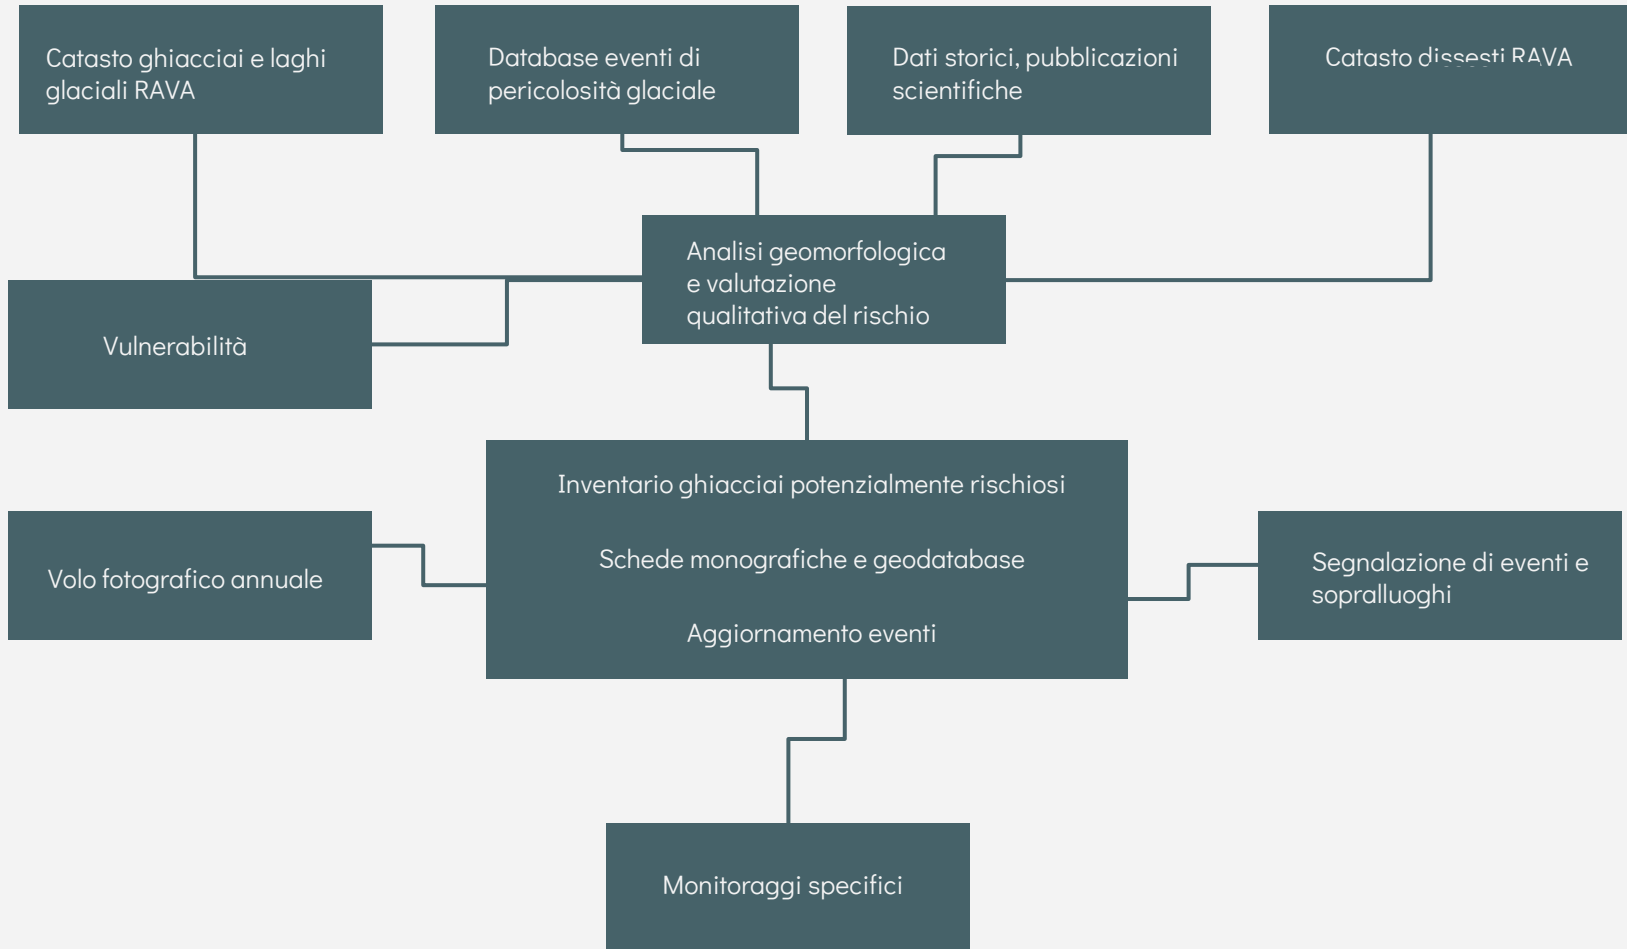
Catasto ghiacciai e laghi glaciali RAVA

Database eventi di pericolosità glaciale

Dati storici, pubblicazioni scientifiche

Catasto dissesti RAVA

Analisi geomorfologica e valutazione qualitativa del rischio

Vulnerabilità

Inventario ghiacciai potenzialmente rischiosi

Schede monografiche e geodatabase

Aggiornamento eventi

Volo fotografico annuale

Segnalazione di eventi e sopralluoghi

Monitoraggi specifici